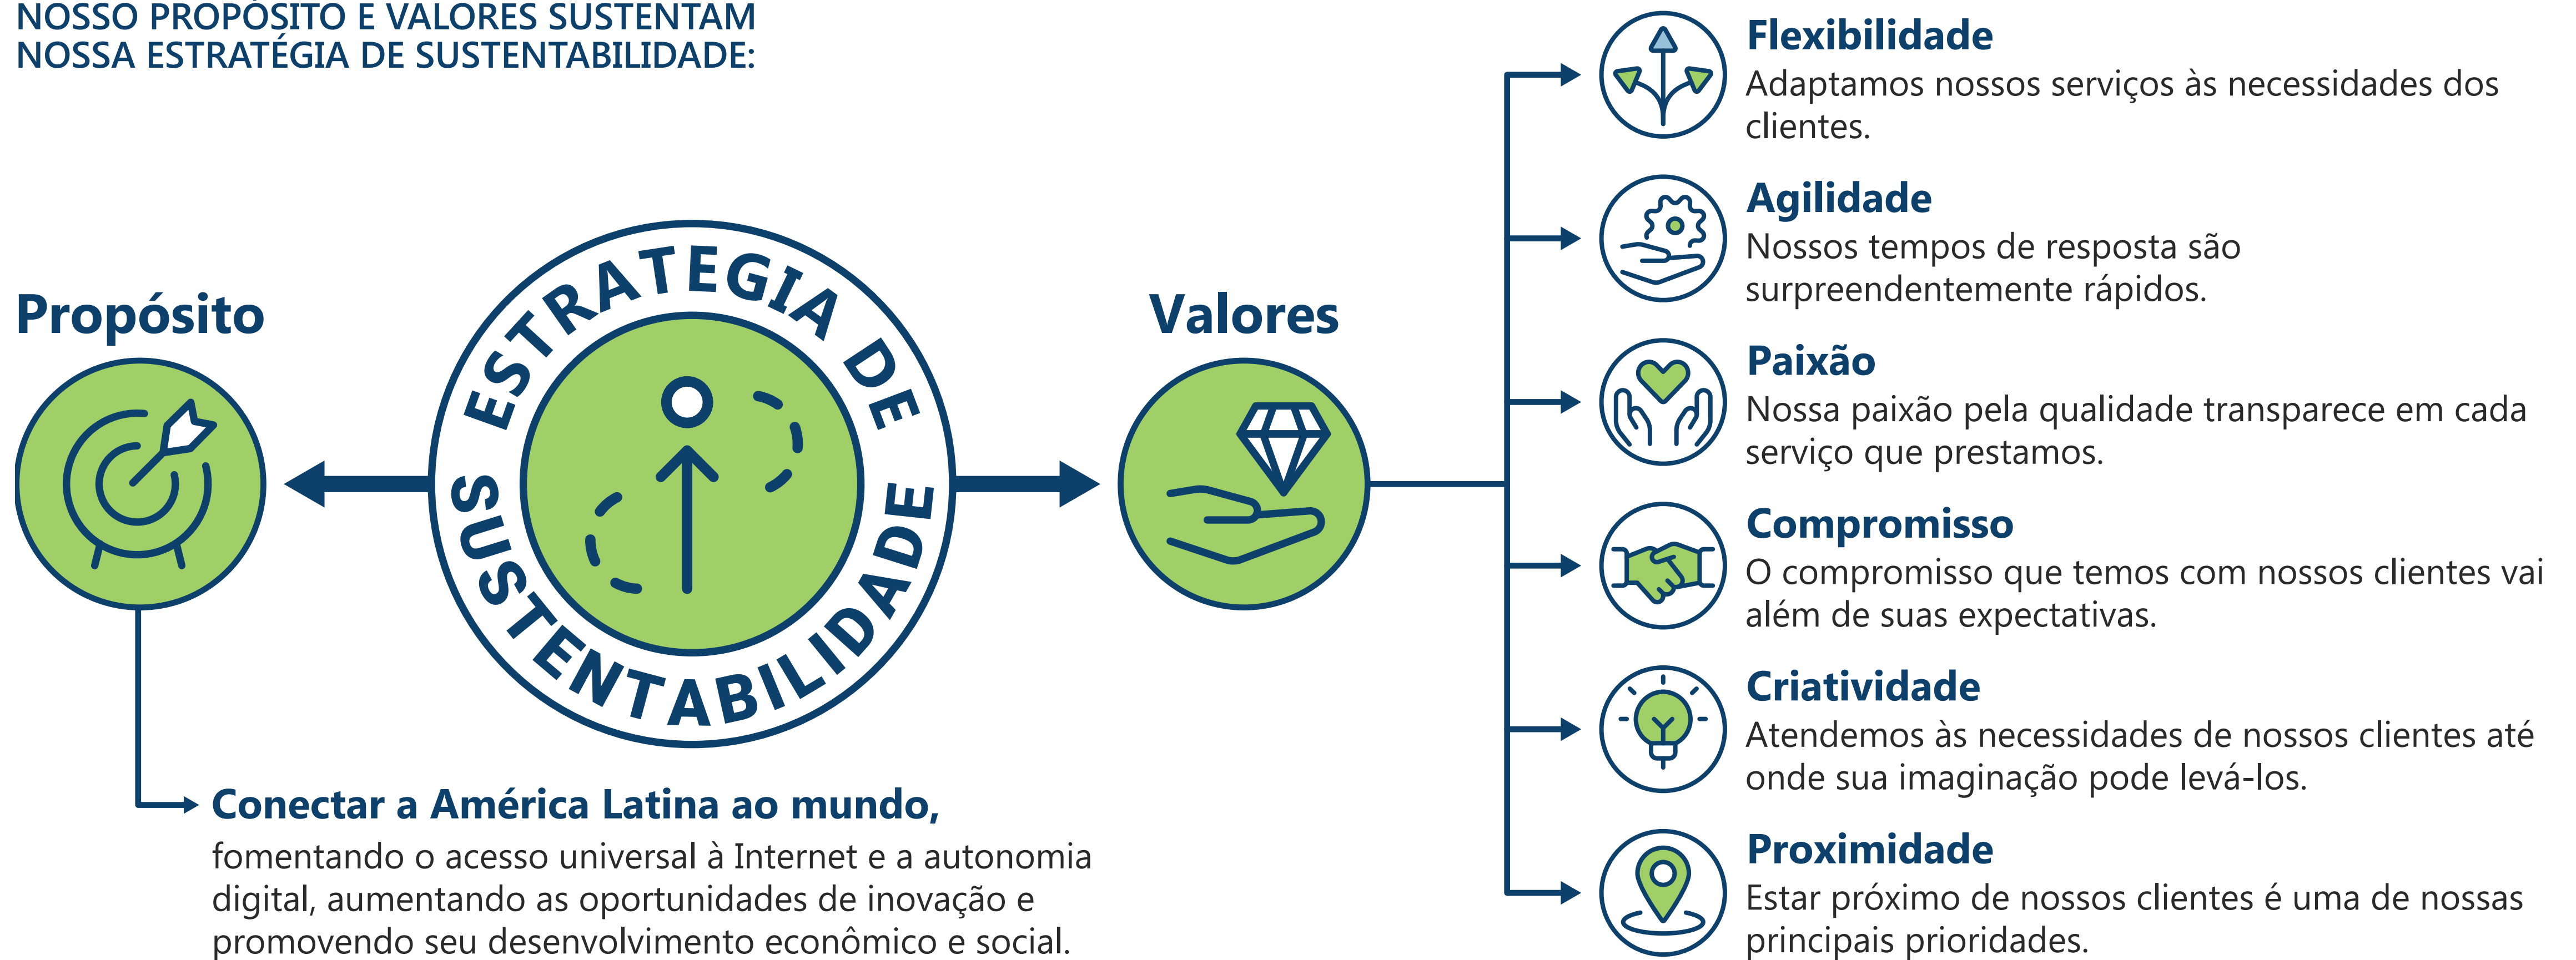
NOSSO PROPÓSITO E VALORES SUSTENTAM NOSSA ESTRATÉGIA DE SUSTENTABILIDADE:

Propósito

ESTRATEGIA DE SUSTENTABILIDADE

Valores

Conectar a América Latina ao mundo, fomentando o acesso universal à Internet e a autonomia digital, aumentando as oportunidades de inovação e promovendo seu desenvolvimento econômico e social.

Flexibilidade
Adaptamos nossos serviços às necessidades dos clientes.

Agilidade
Nossos tempos de resposta são surpreendentemente rápidos.

Paixão
Nossa paixão pela qualidade transparece em cada serviço que prestamos.

Compromisso
O compromisso que temos com nossos clientes vai além de suas expectativas.

Criatividade
Atendemos às necessidades de nossos clientes até onde sua imaginação pode levá-los.

Proximidade
Estar próximo de nossos clientes é uma de nossas principais prioridades.